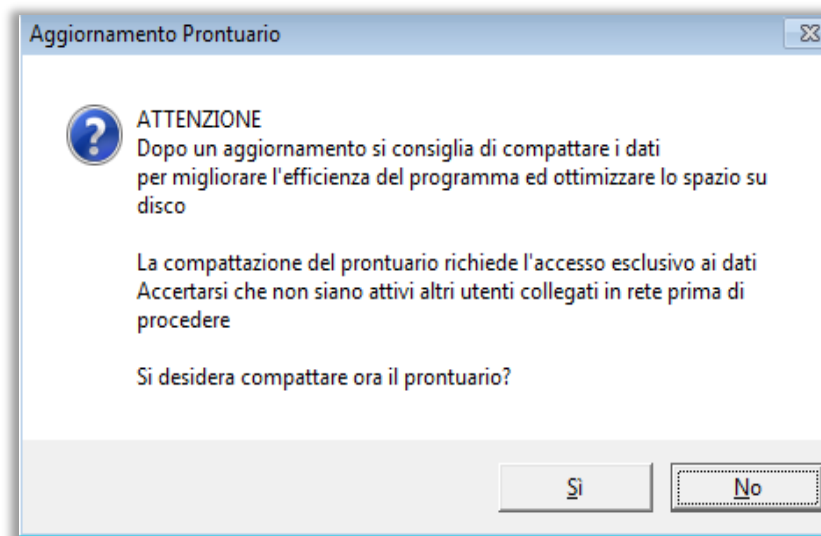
Aggiornamento Prontuario

ATTENZIONE
Dopo un aggiornamento si consiglia di compattare i dati per migliorare l'efficienza del programma ed ottimizzare lo spazio su disco

La compattazione del prontuario richiede l'accesso esclusivo ai dati
Accertarsi che non siano attivi altri utenti collegati in rete prima di procedere

Si desidera compattare ora il prontuario?

Sì

No